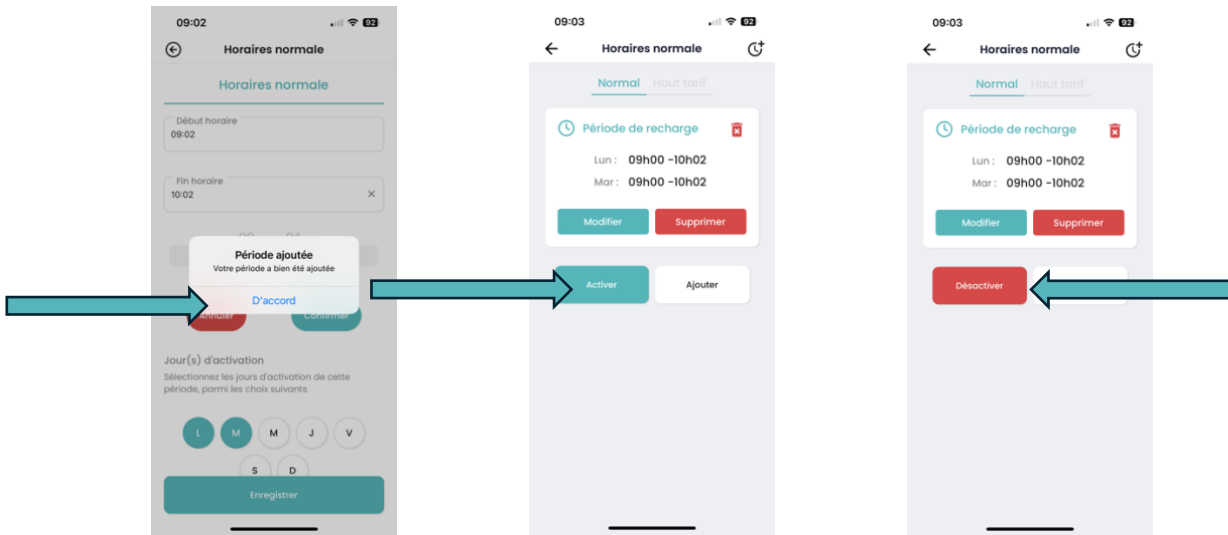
09:02

Horaires normale

Horaires normale

Début horaire
09:02

Fin horaire
10:02

Période ajoutée
Votre période a bien été ajoutée

D'accord

Annuler Confirmer

Jour(s) d'activation
Sélectionnez les jours d'activation de cette période, parmi les choix suivants

L M M J V S D

Enregistrer

09:03

Horaires normale

Normal Haut tarif

Période de recharge

Lun : 09h00 -10h02
Mar : 09h00 -10h02

Modifier Supprimer

Activer Ajouter

09:03

Horaires normale

Normal Haut tarif

Période de recharge

Lun : 09h00 -10h02
Mar : 09h00 -10h02

Modifier Supprimer

Désactiver